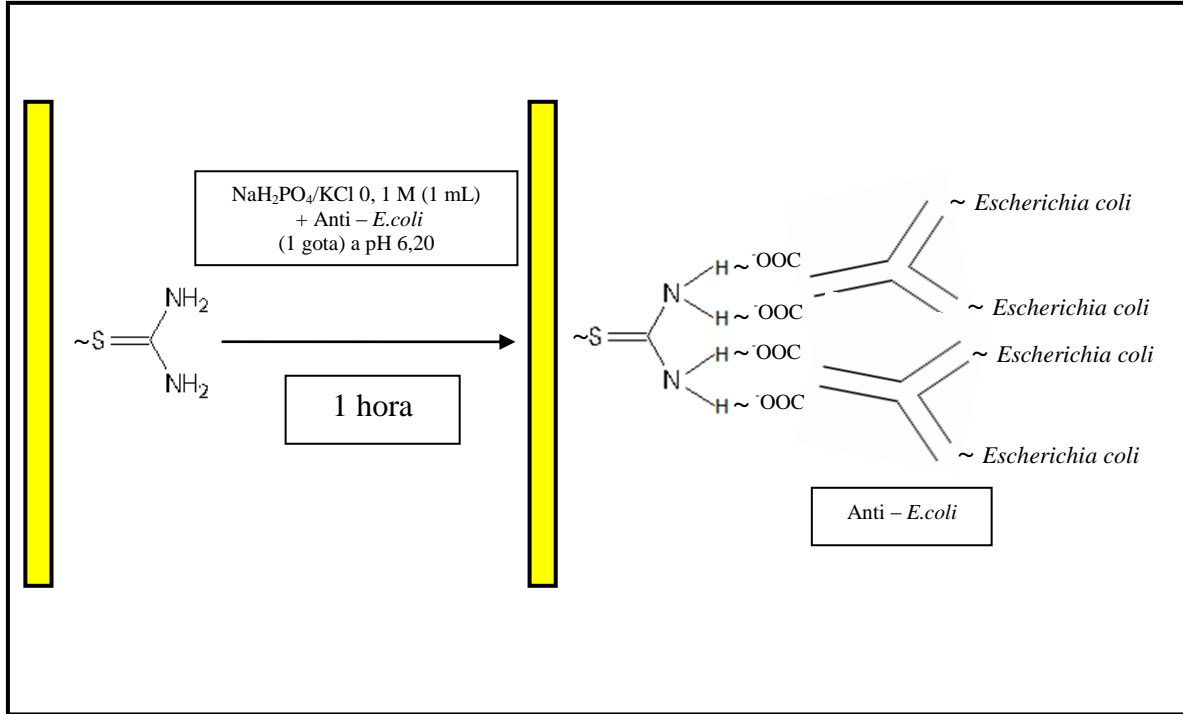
$NaH_2PO_4$/KCl 0, 1 M (1 mL)
+ Anti – *E.coli*
(1 gota) a pH 6,20

$NH_2$
~S
$NH_2$

1 hora

~S
N
N
H ~ $^{-}OOC$
H ~ $^{-}OOC$
H ~ $^{-}OOC$
H ~ $^{-}OOC$

~ *Escherichia coli*
~ *Escherichia coli*
~ *Escherichia coli*
~ *Escherichia coli*

Anti – *E.coli*